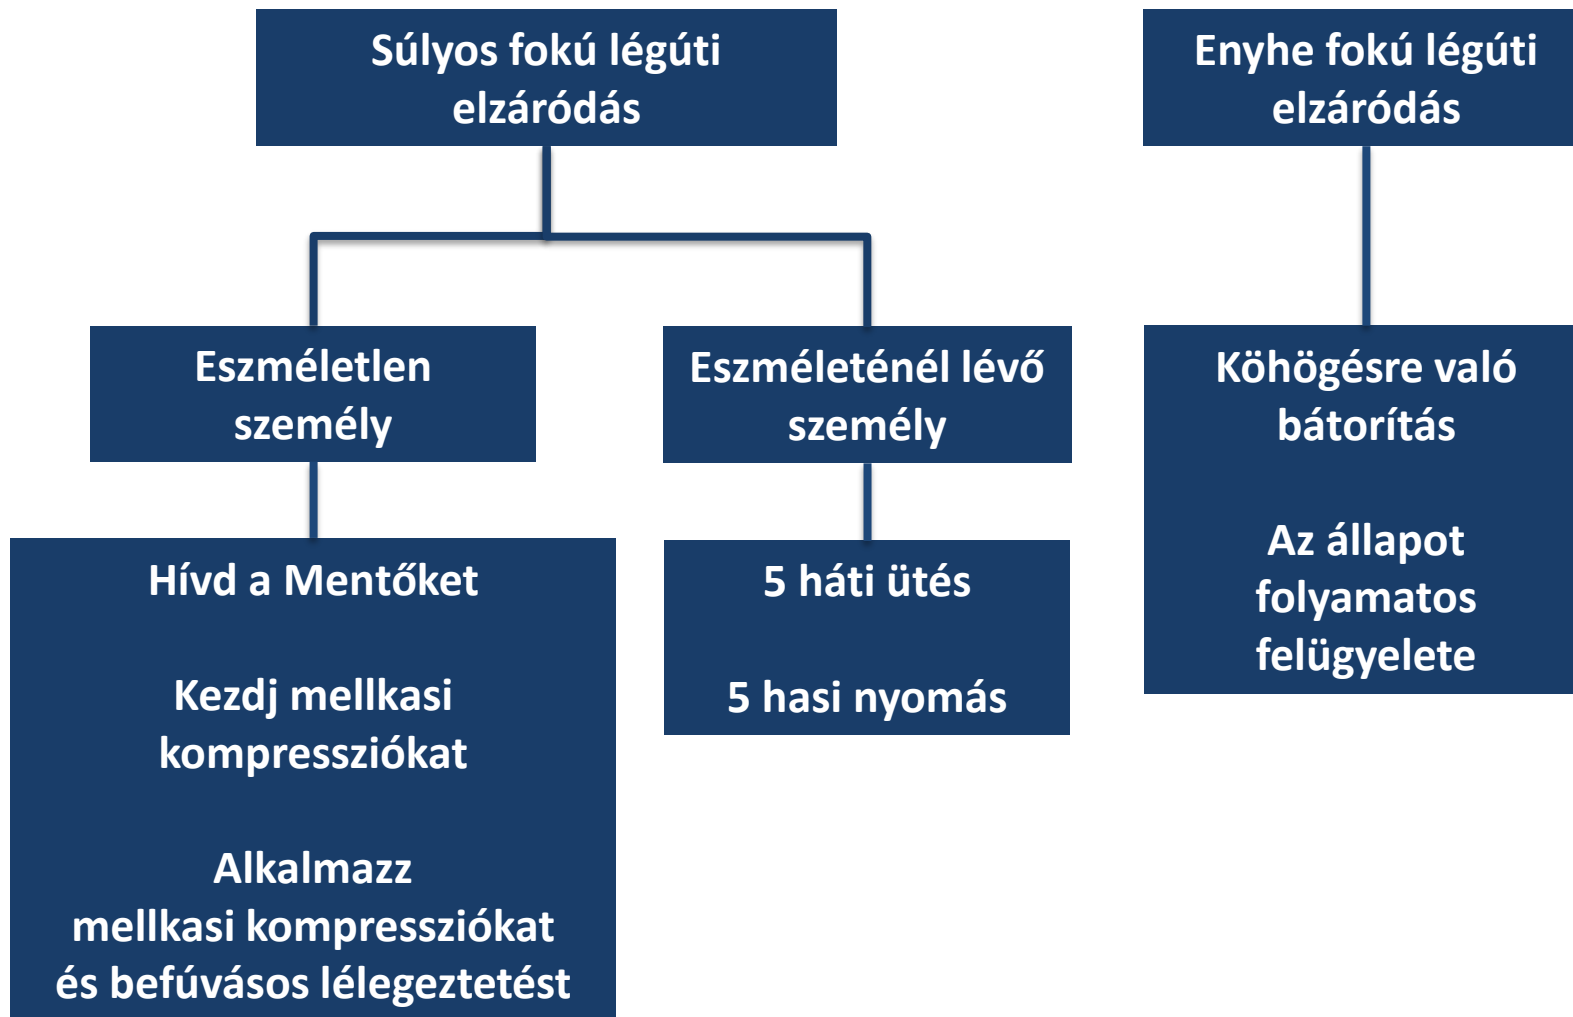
Súlyos fokú légúti elzáródás

Enyhe fokú légúti elzáródás

Eszméletlen személy

Eszméleténél lévő személy

Köhögésre való bátorítás

Az állapot folyamatos felügyelete

Hívd a Mentőket

Kezdj mellkasi kompressziókat

Alkalmazz mellkasi kompressziókat és befúvásos lélegeztetést

5 háti ütés

5 hasi nyomás